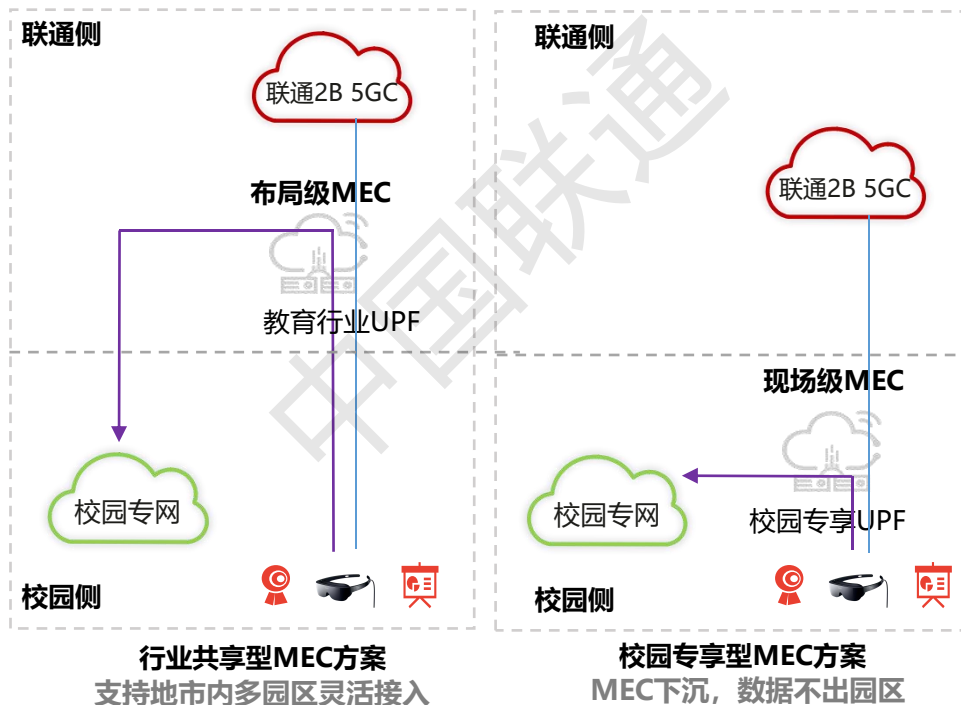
联通侧

联通2B 5GC

布局级MEC

教育行业UPF

校园专网

校园侧

行业共享型MEC方案
支持地市内多园区灵活接入

联通侧

联通2B 5GC

现场级MEC

校园专网

校园专享UPF

校园侧

校园专享型MEC方案
MEC下沉，数据不出园区

中国联通